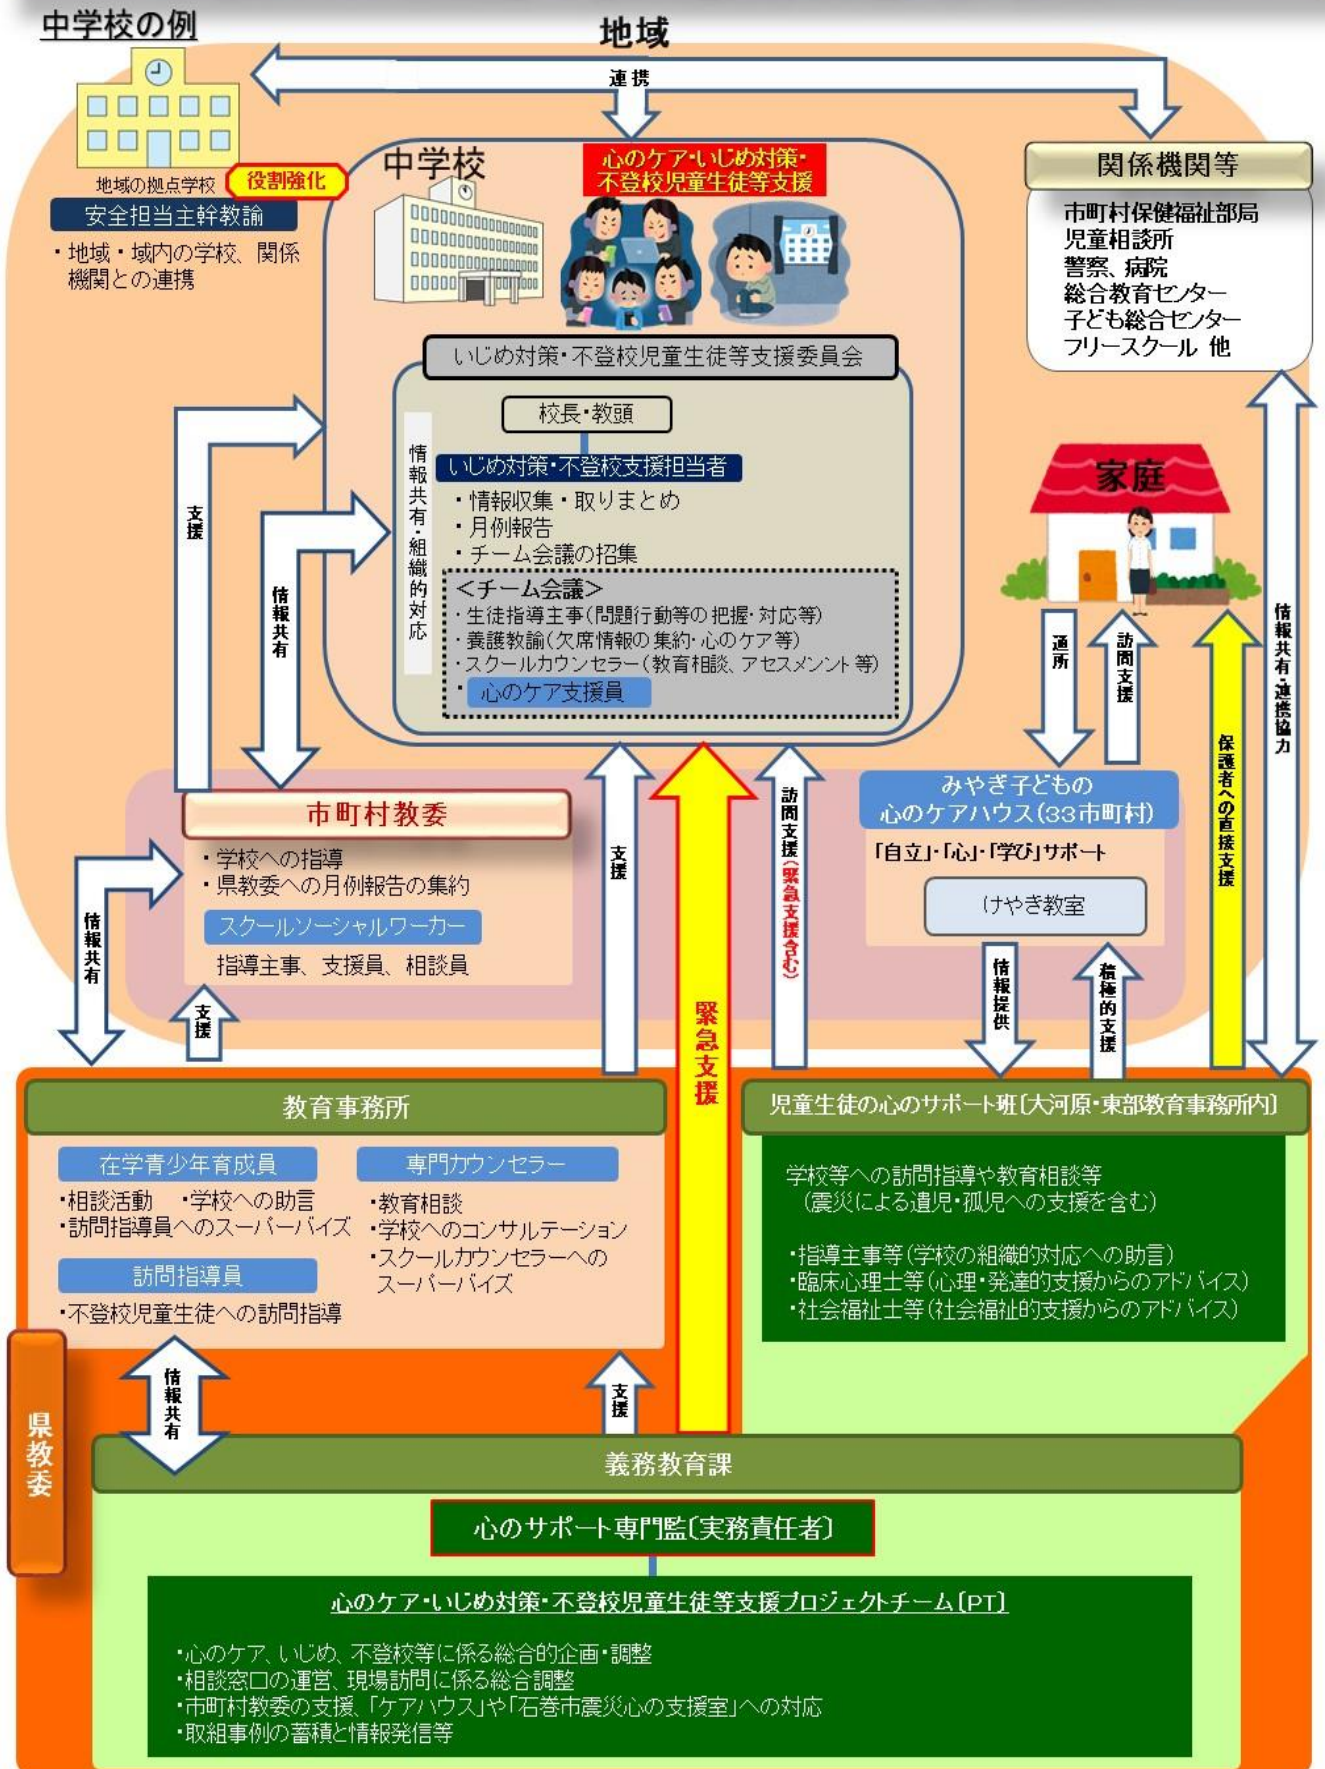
中学校の例

地域

連携

地域の拠点学校 役割強化

安全担当主幹教諭

・地域・域内の学校、関係機関との連携

中学校

心のケア・いじめ対策・不登校児童生徒等支援

関係機関等

市町村保健福祉部局
児童相談所
警察、病院
総合教育センター
子ども総合センター
フリースクール 他

いじめ対策・不登校児童生徒等支援委員会

校長・教頭

情報共有・組織的対応

いじめ対策・不登校支援担当者

・情報収集・取りまとめ
・月例報告
・チーム会議の招集

<チーム会議>
・生徒指導主事(問題行動等の把握・対応等)
・養護教諭(欠席情報の集約・心のケア等)
・スクールカウンセラー(教育相談、アセスメント等)
・心のケア支援員

支援

情報共有

家庭

通所

訪問支援

情報共有・連携協力

保護者への直接支援

市町村教委

・学校への指導
・県教委への月例報告の集約

スクールソーシャルワーカー

指導主事、支援員、相談員

情報共有

支援

支援

緊急支援

訪問支援(緊急支援含む)

みやぎ子どもの心のケアハウス(33市町村)

「自立」・「心」・「学び」サポート

けやき教室

情報提供

積極的支援

教育事務所

在学青少年育成員

・相談活動 ・学校への助言
・訪問指導員へのスーパーバイズ

専門カウンセラー

・教育相談
・学校へのコンサルテーション
・スクールカウンセラーへのスーパーバイズ

訪問指導員

・不登校児童生徒への訪問指導

児童生徒の心のサポート班〔大河原・東部教育事務所内〕

学校等への訪問指導や教育相談等
(震災による遺児・孤児への支援を含む)

・指導主事等(学校の組織的対応への助言)
・臨床心理士等(心理・発達的支援からのアドバイス)
・社会福祉士等(社会福祉的支援からのアドバイス)

情報共有

支援

県教委

義務教育課

心のサポート専門監〔実務責任者〕

心のケア・いじめ対策・不登校児童生徒等支援プロジェクトチーム〔PT〕

・心のケア、いじめ、不登校等に係る総合的企画・調整
・相談窓口の運営、現場訪問に係る総合調整
・市町村教委の支援、「ケアハウス」や「石巻市震災心の支援室」への対応
・取組事例の蓄積と情報発信等